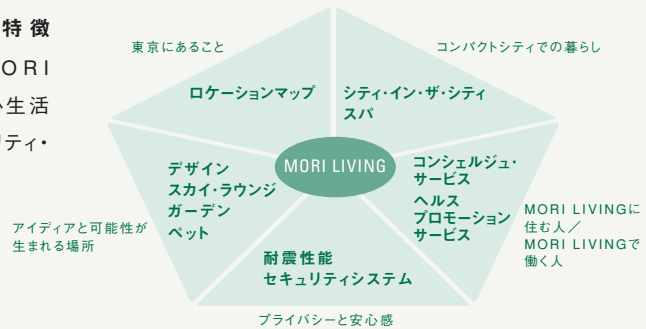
特徴
ORI
生活
ティ・

東京にあること
コンパクトシティでの暮らし

ロケーションマップ
シティ・イン・ザ・シティスパ

MORI LIVING

デザイン
スカイ・ラウンジ
ガーデン
ペット

コンシェルジュ・サービス
ヘルスプロモーションサービス

耐震性能
セキュリティシステム

アイディアと可能性が生まれる場所

MORI LIVINGに住む人／MORI LIVINGで働く人

プライバシーと安心感